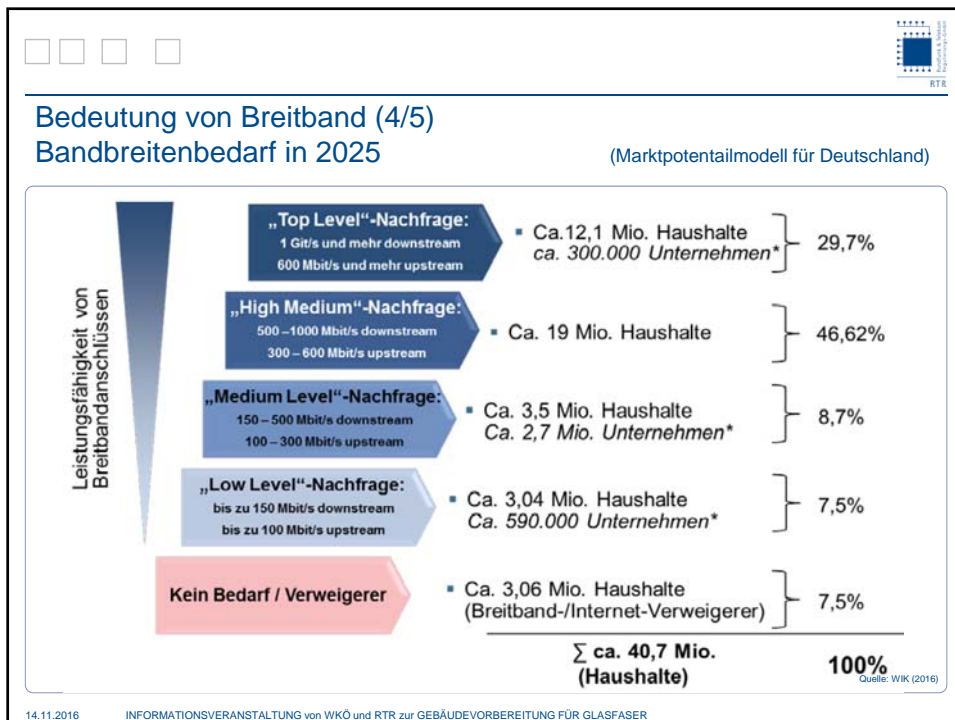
RTR

Bedeutung von Breitband (4/5)
Bandbreitenbedarf in 2025

(Marktpotentailmodell für Deutschland)

Leistungsfähigkeit von Breitbandanschlüssen

„Top Level“-Nachfrage:
1 Git/s und mehr downstream
600 Mbit/s und mehr upstream

▪ Ca.12,1 Mio. Haushalte
ca. 300.000 Unternehmen*

29,7%

„High Medium“-Nachfrage:
500 – 1000 Mbit/s downstream
300 – 600 Mbit/s upstream

▪ Ca. 19 Mio. Haushalte

46,62%

„Medium Level“-Nachfrage:
150 – 500 Mbit/s downstream
100 – 300 Mbit/s upstream

▪ Ca. 3,5 Mio. Haushalte
Ca. 2,7 Mio. Unternehmen*

8,7%

„Low Level“-Nachfrage:
bis zu 150 Mbit/s downstream
bis zu 100 Mbit/s upstream

▪ Ca. 3,04 Mio. Haushalte
Ca. 590.000 Unternehmen*

7,5%

Kein Bedarf / Verweigerer

▪ Ca. 3,06 Mio. Haushalte
(Breitband-/Internet-Verweigerer)

7,5%

$\sum$ ca. 40,7 Mio.
(Haushalte)

100%

Quelle: WIK (2016)

14.11.2016 INFORMATIONSVERANSTALTUNG von WKÖ und RTR zur GEBÄUDEVORBEREITUNG FÜR GLASFASER